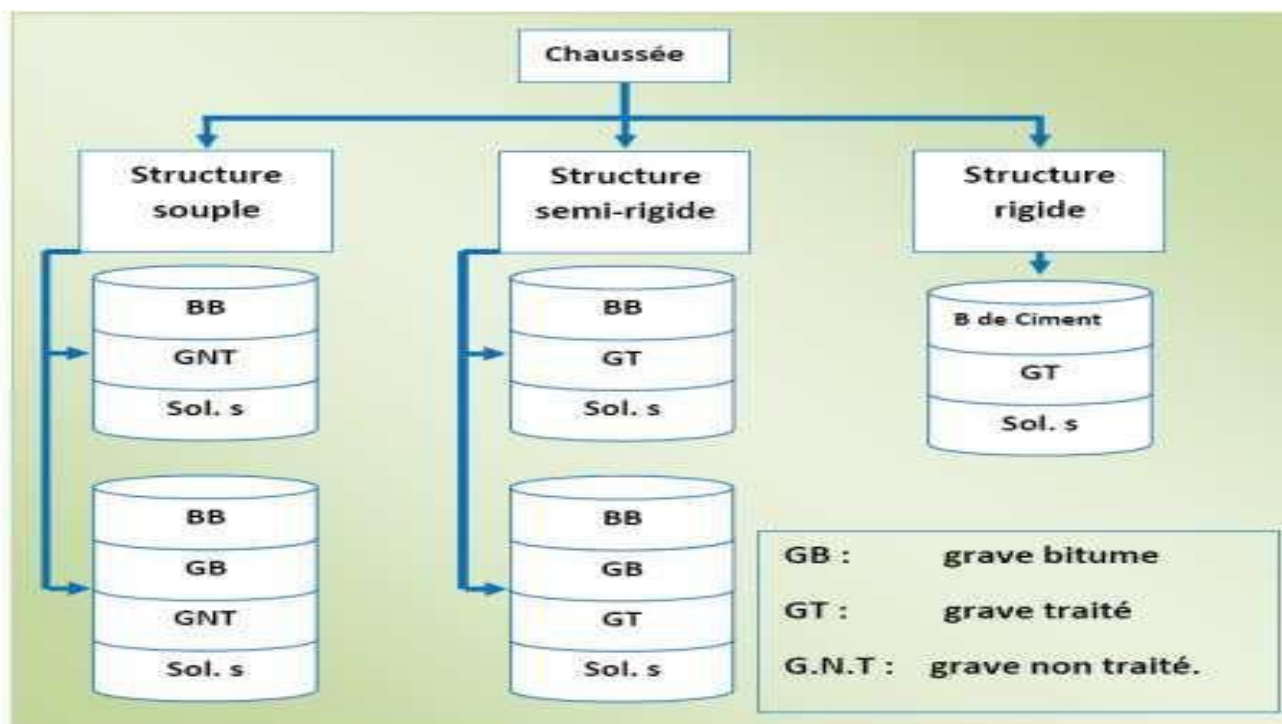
Chaussée

Structure souple

Structure semi-rigide

Structure rigide

BB
GNT
Sol. s

BB
GB
GNT
Sol. s

BB
GT
Sol. s

BB
GB
GT
Sol. s

B de Ciment
GT
Sol. s

GB : grave bitume

GT : grave traité

G.N.T : grave non traité.